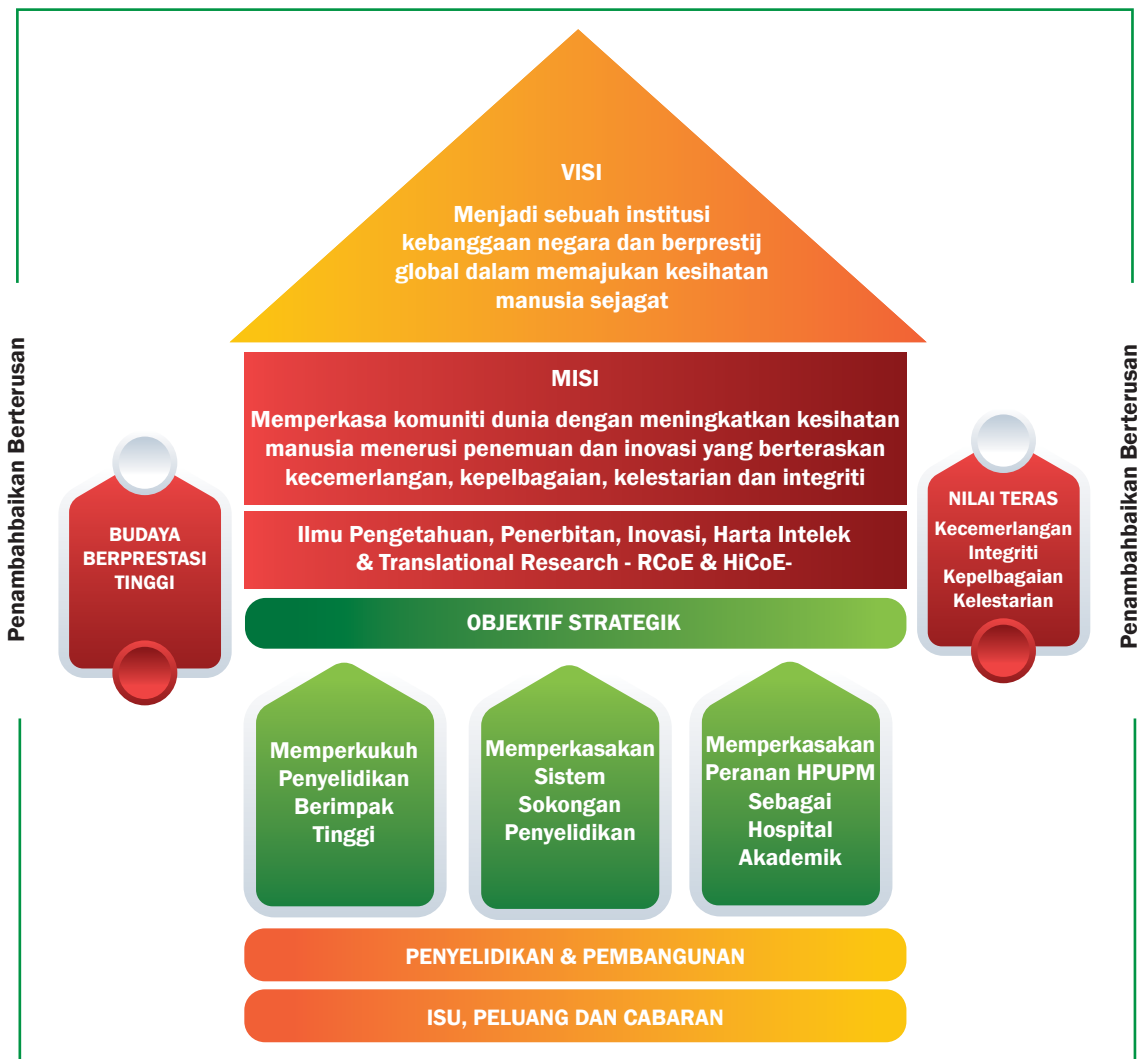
Penambahbaikan Berterusan

VISI

Menjadi sebuah institusi kebanggaan negara dan berprestij global dalam memajukan kesihatan manusia sejagat

MISI

Memperkasa komuniti dunia dengan meningkatkan kesihatan manusia menerusi penemuan dan inovasi yang berteraskan kecemerlangan, kepelbagaian, kelestarian dan integriti

BUDAYA BERPRESTASI TINGGI

NILAI TERAS

Kecemerlangan
Integriti
Kepelbagaian
Kelestarian

Ilmu Pengetahuan, Penerbitan, Inovasi, Harta Intelek & Translational Research - RCoE & HiCoE-

OBJEKTIF STRATEGIK

Memperkukuh Penyelidikan Berimpak Tinggi

Memperkasakan Sistem Sokongan Penyelidikan

Memperkasakan Peranan HPUPM Sebagai Hospital Akademik

PENYELIDIKAN & PEMBANGUNAN

ISU, PELUANG DAN CABARAN

Penambahbaikan Berterusan